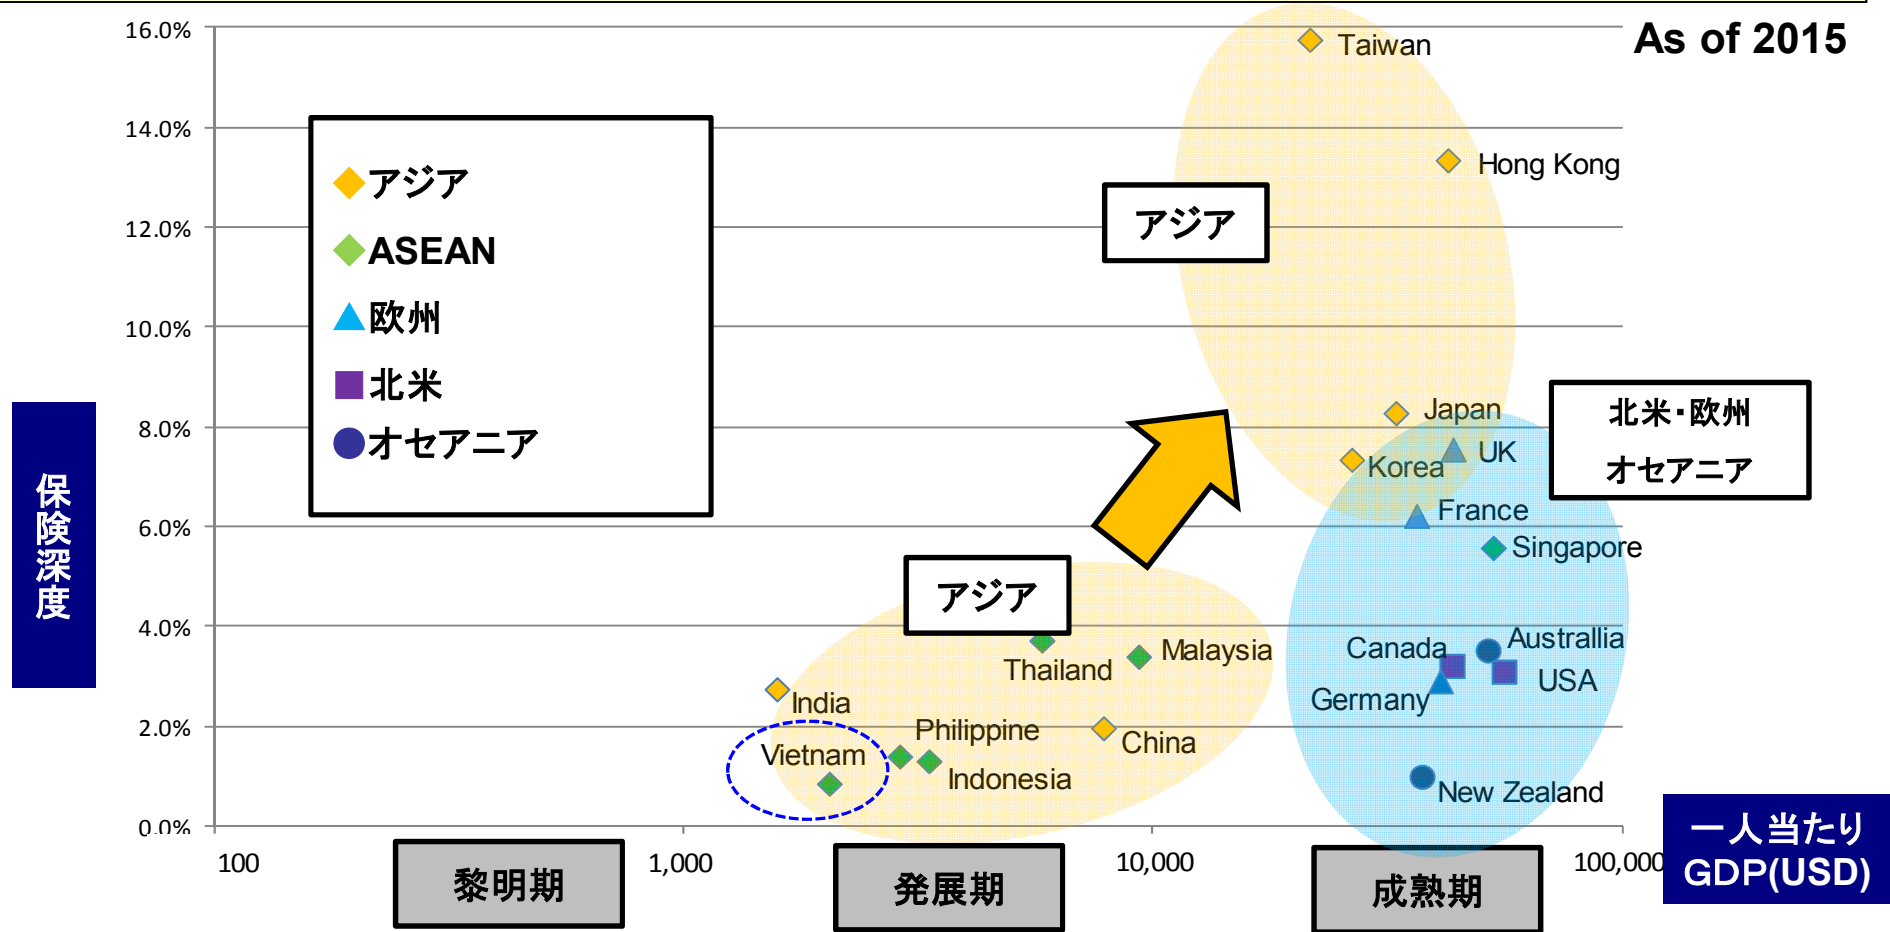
As of 2015

16.0%
14.0%
12.0%
10.0%
8.0%
6.0%
4.0%
2.0%
0.0%

保険深度

◆アジア
◆ASEAN
▲欧州
■北米
●オセアニア

Taiwan
Hong Kong
アジア
Japan
UK
Korea
France
Singapore
北米・欧州
オセアニア
アジア
Malaysia
Thailand
India
Philippine
China
Vietnam
Indonesia
Canada
Australlia
USA
Germany
New Zealand

100
1,000
10,000
100,000

黎明期
発展期
成熟期

一人当たり GDP(USD)